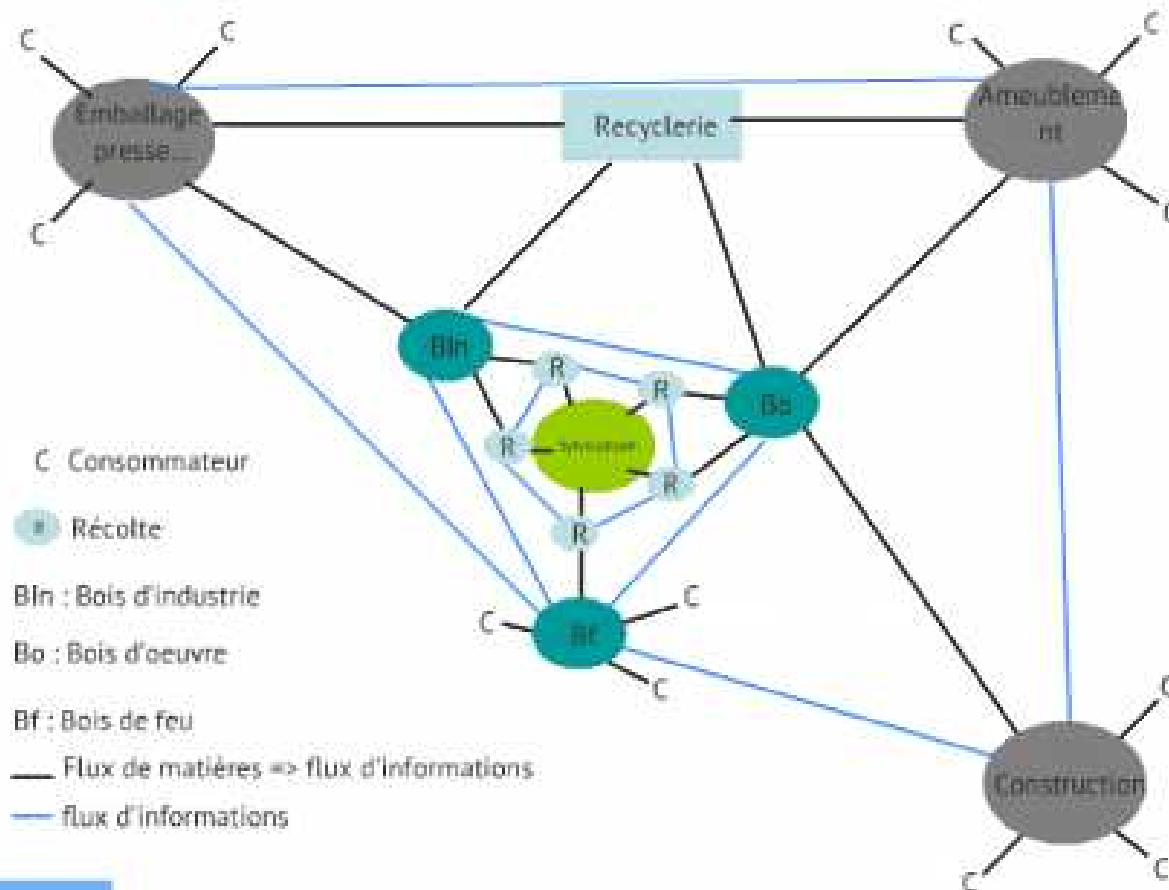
C
C
Emballage presse...
C
Recyclerie
C
C
Ameublement
C
Bin
R
R
Bo
R
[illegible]
R
R
C Consommateur
R Récolte
BIn : Bois d'industrie
Bo : Bois d'oeuvre
Bf : Bois de feu
Flux de matières => flux d'informations
flux d'informations
C
Bf
C
C
C
Construction
C
C